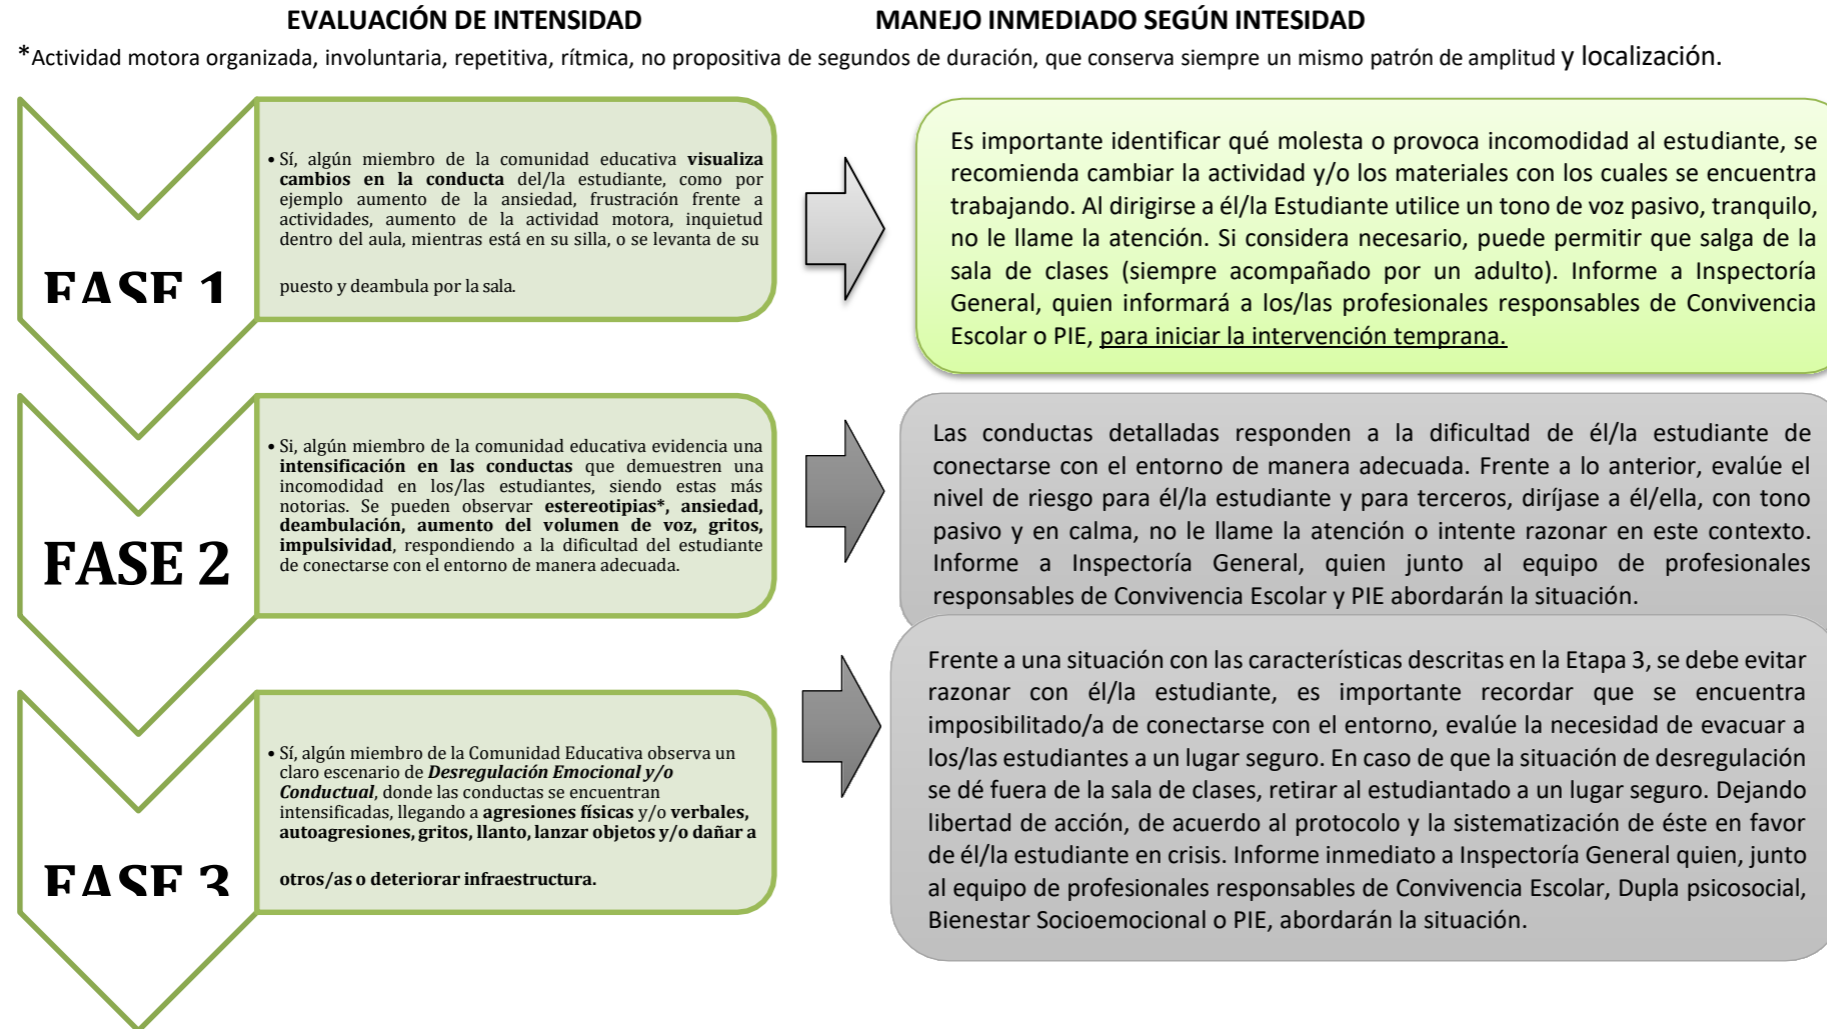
EVALUACIÓN DE INTENSIDAD

MANEJO INMEDIADO SEGÚN INTESIDAD

*Actividad motora organizada, involuntaria, repetitiva, rítmica, no propositiva de segundos de duración, que conserva siempre un mismo patrón de amplitud y localización.

FASE 1

• Sí, algún miembro de la comunidad educativa visualiza cambios en la conducta del/la estudiante, como por ejemplo aumento de la ansiedad, frustración frente a actividades, aumento de la actividad motora, inquietud dentro del aula, mientras está en su silla, o se levanta de su

puesto y deambula por la sala.

Es importante identificar qué molesta o provoca incomodidad al estudiante, se recomienda cambiar la actividad y/o los materiales con los cuales se encuentra trabajando. Al dirigirse a él/la Estudiante utilice un tono de voz pasivo, tranquilo, no le llame la atención. Si considera necesario, puede permitir que salga de la sala de clases (siempre acompañado por un adulto). Informe a Inspectoría General, quien informará a los/las profesionales responsables de Convivencia Escolar o PIE, para iniciar la intervención temprana.

FASE 2

• Si, algún miembro de la comunidad educativa evidencia una intensificación en las conductas que demuestren una incomodidad en los/las estudiantes, siendo estas más notorias. Se pueden observar estereotipias*, ansiedad, deambulación, aumento del volumen de voz, gritos, impulsividad, respondiendo a la dificultad del estudiante de conectarse con el entorno de manera adecuada.

Las conductas detalladas responden a la dificultad de él/la estudiante de conectarse con el entorno de manera adecuada. Frente a lo anterior, evalúe el nivel de riesgo para él/la estudiante y para terceros, diríjase a él/ella, con tono pasivo y en calma, no le llame la atención o intente razonar en este contexto. Informe a Inspectoría General, quien junto al equipo de profesionales responsables de Convivencia Escolar y PIE abordarán la situación.

FASE 3

• Sí, algún miembro de la Comunidad Educativa observa un claro escenario de Desregulación Emocional y/o Conductual, donde las conductas se encuentran intensificadas, llegando a agresiones físicas y/o verbales, autoagresiones, gritos, llanto, lanzar objetos y/o dañar a

otros/as o deteriorar infraestructura.

Frente a una situación con las características descritas en la Etapa 3, se debe evitar razonar con él/la estudiante, es importante recordar que se encuentra imposibilitado/a de conectarse con el entorno, evalúe la necesidad de evacuar a los/las estudiantes a un lugar seguro. En caso de que la situación de desregulación se dé fuera de la sala de clases, retirar al estudiantado a un lugar seguro. Dejando libertad de acción, de acuerdo al protocolo y la sistematización de éste en favor de él/la estudiante en crisis. Informe inmediato a Inspectoría General quien, junto al equipo de profesionales responsables de Convivencia Escolar, Dupla psicosocial, Bienestar Socioemocional o PIE, abordarán la situación.